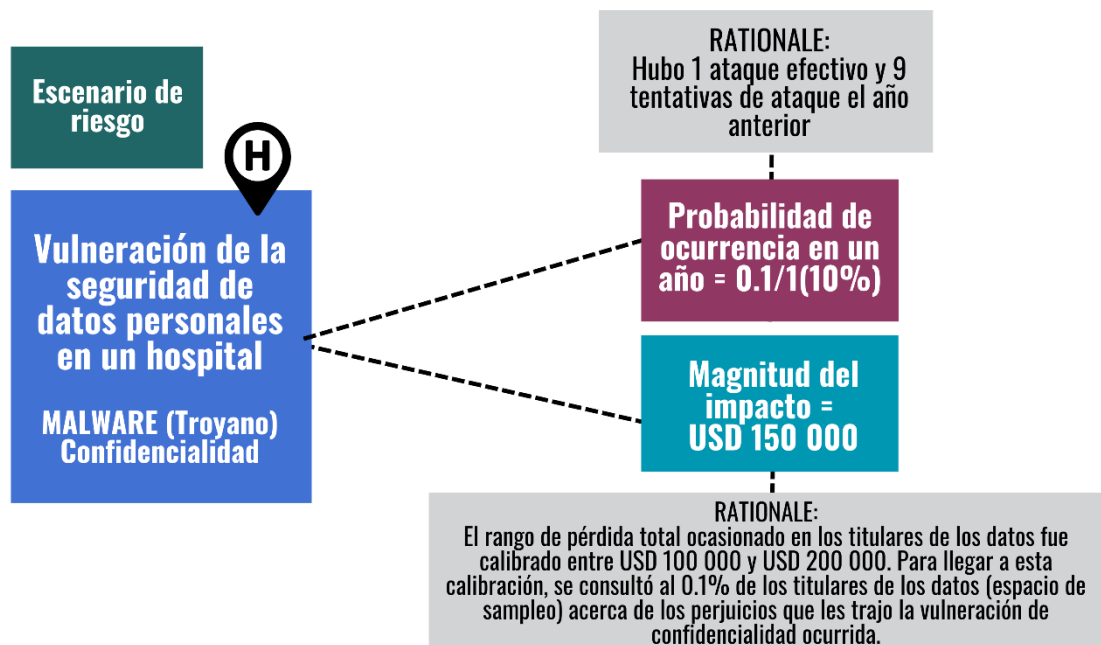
Escenario de riesgo

H

Vulneración de la seguridad de datos personales en un hospital

MALWARE (Troyano)
Confidencialidad

RATIONALE:
Hubo 1 ataque efectivo y 9 tentativas de ataque el año anterior

Probabilidad de ocurrencia en un año = 0.1/1(10%)

Magnitud del impacto = USD 150 000

RATIONALE:
El rango de pérdida total ocasionado en los titulares de los datos fue calibrado entre USD 100 000 y USD 200 000. Para llegar a esta calibración, se consultó al 0.1% de los titulares de los datos (espacio de sampleo) acerca de los perjuicios que les trajo la vulneración de confidencialidad ocurrida.